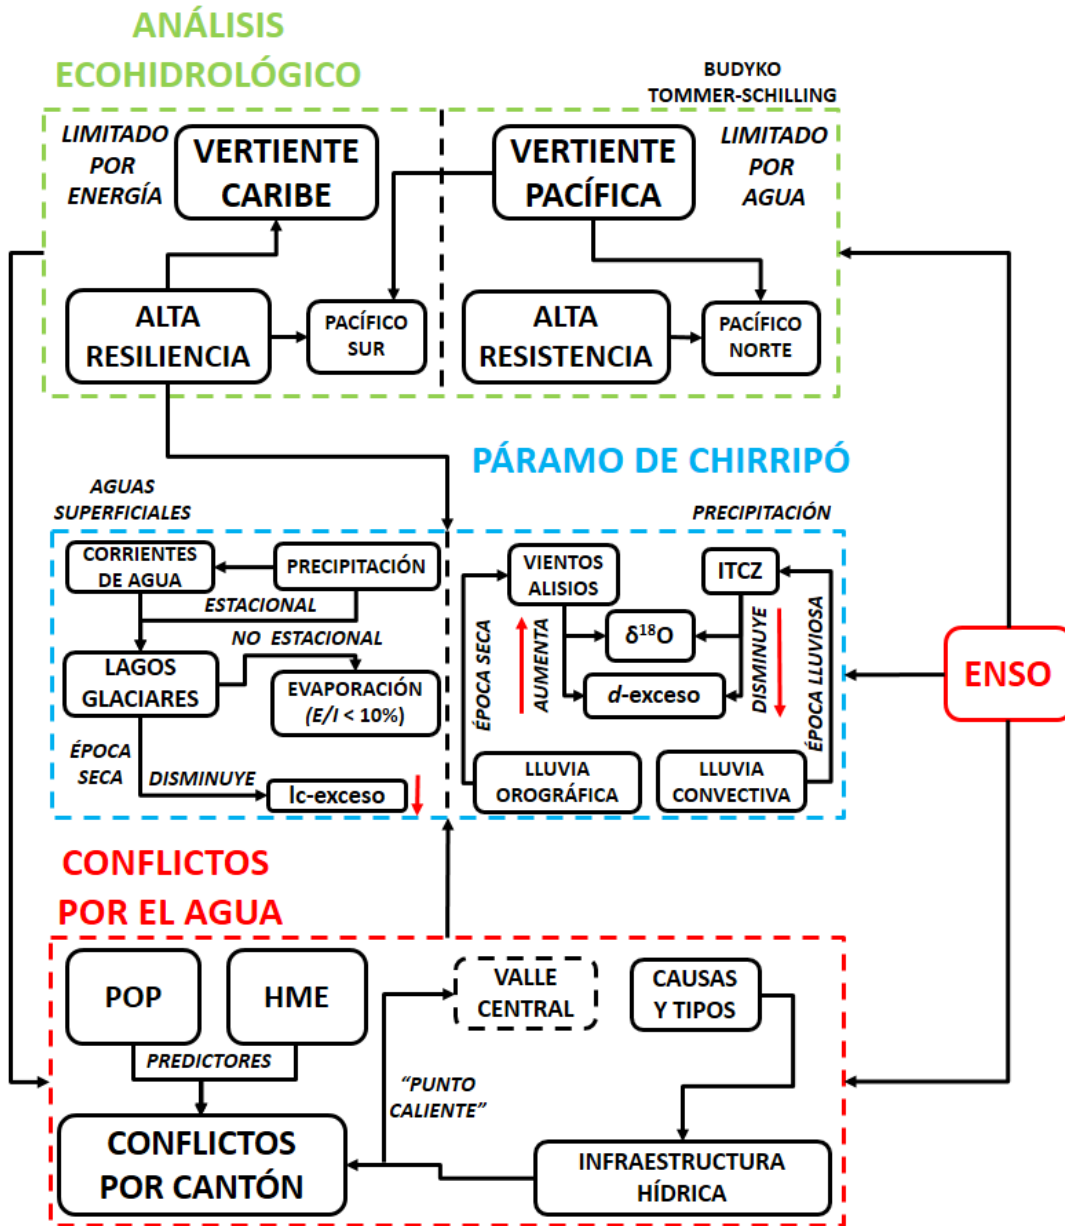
ANÁLISIS
ECOHIDROLÓGICO

BUDYKO
TOMMER-SCHILLING

LIMITADO POR ENERGÍA

VERTIENTE CARIBE

VERTIENTE PACÍFICA

LIMITADO POR AGUA

ALTA RESILIENCIA

PACÍFICO SUR

ALTA RESISTENCIA

PACÍFICO NORTE

PÁRAMO DE CHIRRIPÓ

AGUAS SUPERFICIALES

PRECIPITACIÓN

CORRIENTES DE AGUA

PRECIPITACIÓN

ESTACIONAL

NO ESTACIONAL

LAGOS GLACIARES

EVAPORACIÓN (E/I < 10%)

ÉPOCA SECA

DISMINUYE

lc-exceso

VIENTOS ALISIOS

ITCZ

$\delta^{18}O$

d-exceso

ÉPOCA SECA

AUMENTA

DISMINUYE

ÉPOCA LLUVIOSA

LLUVIA OROGRÁFICA

LLUVIA CONVECTIVA

ENSO

CONFLICTOS
POR EL AGUA

POP

HME

PREDICTORES

VALLE CENTRAL

CAUSAS Y TIPOS

"PUNTO CALIENTE"

CONFLICTOS POR CANTÓN

INFRAESTRUCTURA HÍDRICA